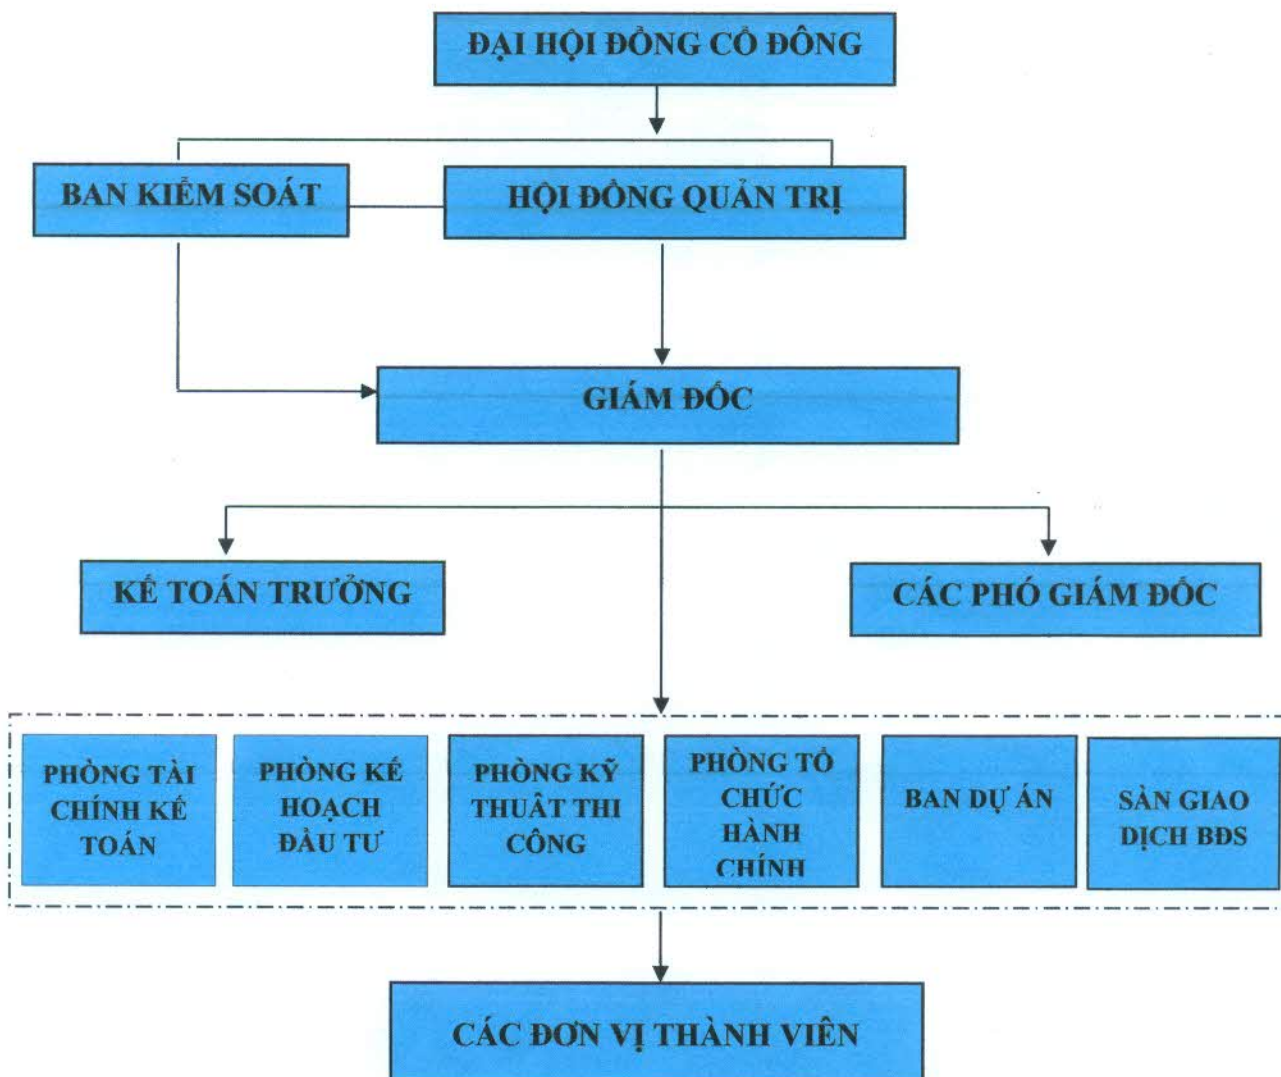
ĐẠI HỘI ĐỒNG CỔ ĐÔNG

BAN KIỂM SOÁT

HỘI ĐỒNG QUẢN TRỊ

GIÁM ĐỐC

KẾ TOÁN TRƯỞNG

CÁC PHÓ GIÁM ĐỐC

PHÒNG TÀI CHÍNH KẾ TOÁN

PHÒNG KẾ HOẠCH ĐẦU TƯ

PHÒNG KỸ THUẬT THI CÔNG

PHÒNG TỔ CHỨC HÀNH CHÍNH

BAN DỰ ÁN

SÀN GIAO DỊCH BĐS

CÁC ĐƠN VỊ THÀNH VIÊN